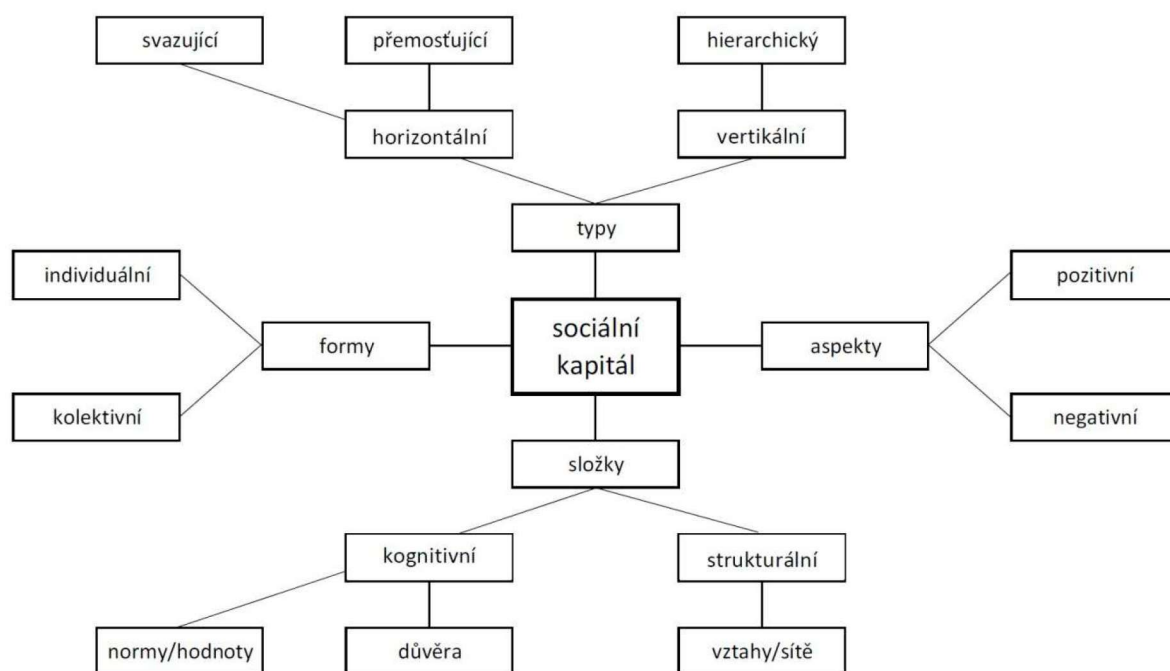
svazující

přemosťující

hierarchický

horizontální

vertikální

typy

individuální

formy

sociální kapitál

aspekty

pozitivní

kolektivní

negativní

složky

kognitivní

strukturální

normy/hodnoty

důvěra

vztahy/sítě